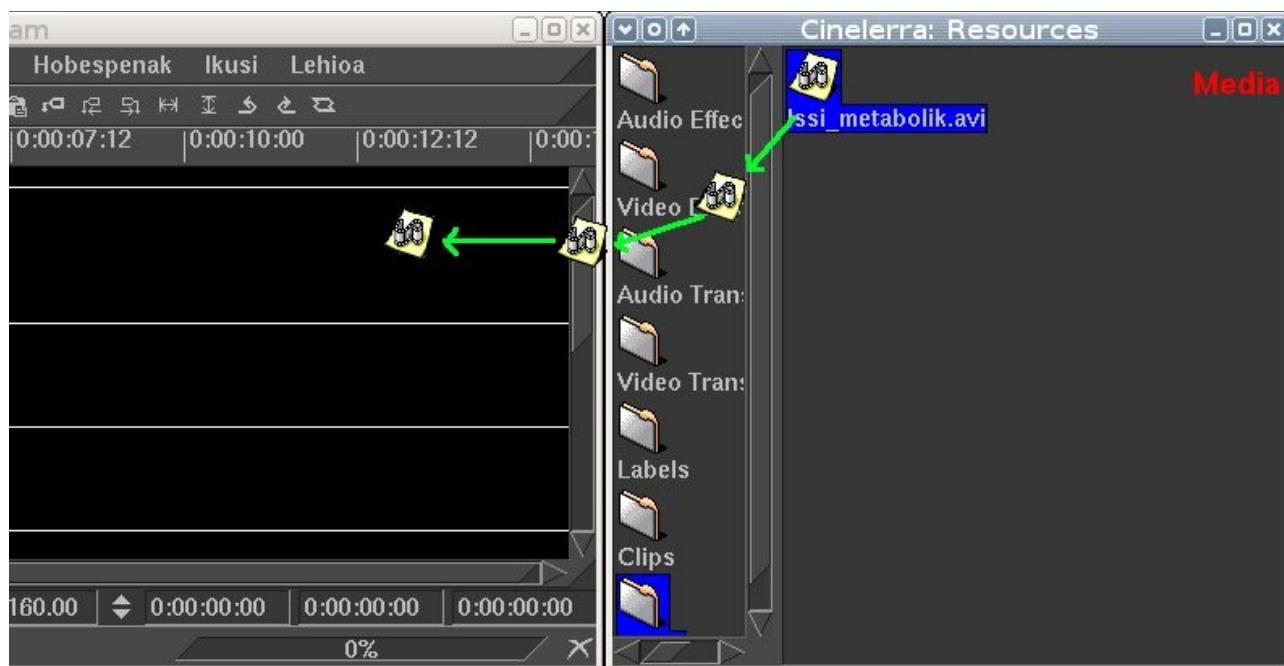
am

Hobespenak Ikusi Lehioa

0:00:07:12 0:00:10:00 0:00:12:12 0:00:

160.00 0:00:00:00 0:00:00:00 0:00:00:00

0%

Cinelerra: Resources

Audio Effec

Video E

Audio Tran:

Video Tran:

Labels

Clips

ssi_metabolik.avi

Media